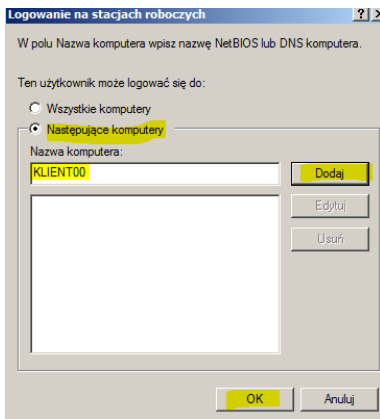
Logowanie na stacjach roboczych
? X

W polu Nazwa komputera wpisz nazwę NetBIOS lub DNS komputera.

Ten użytkownik może logować się do:

Wszystkie komputery

Następujące komputery

Nazwa komputera:

KLIENT00

Dodaj

Edytuj

Usuń

OK

Anuluj